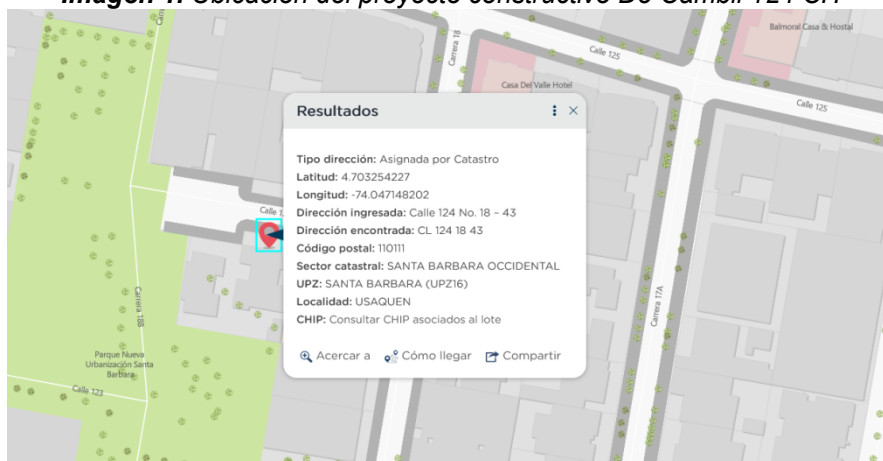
Imagen 1. Ubicación del proyecto constructivo Do Cambil 124 CH

Calle 125
Carrera 18
Casa Del Valle Hotel
Balmoral Casa & Hostal
Calle 125

Resultados

Tipo dirección: Asignada por Catastro
Latitud: 4.703254227
Longitud: -74.047148202
Dirección ingresada: Calle 124 No. 18 - 43
Dirección encontrada: CL 124 18 43
Código postal: 110111
Sector catastral: SANTA BARBARA OCCIDENTAL
UPZ: SANTA BARBARA (UPZ16)
Localidad: USAQUEN
CHIP: Consultar CHIP asociados al lote

Acercar a Cómo llegar Compartir

Calle 1
Carrera 18B
Parque Nueva Urbanización Santa Barbara
Calle 123
Carrera 17A